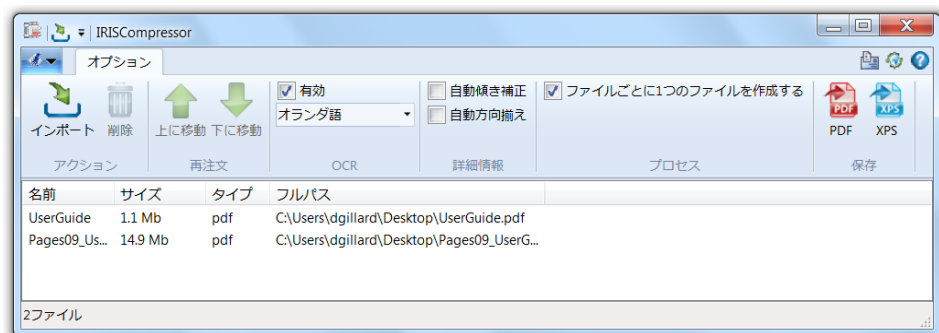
IRISCompressor

オプション

インポート
削除
アクション

上に移動
下に移動
再注文

有効
オランダ語
OCR

自動傾き補正
自動方向揃え
詳細情報

ファイルごとに1つのファイルを作成する
プロセス

PDF
XPS
保存

| 名前 | サイズ | タイプ | フルパス |
|---|---|---|---|
| UserGuide | 1.1 Mb | pdf | C:\Users\dgillard\Desktop\UserGuide.pdf |
| Pages09_Us... | 14.9 Mb | pdf | C:\Users\dgillard\Desktop\Pages09_UserG... |

2ファイル